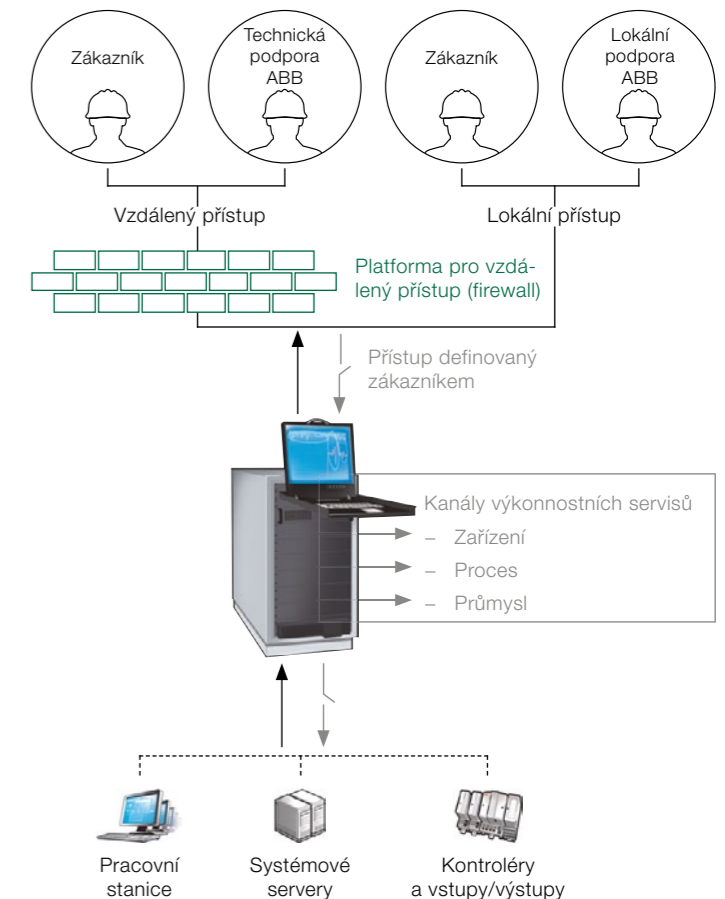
Zákazník

Technická podpora ABB

Zákazník

Lokální podpora ABB

Vzdálený přístup

Lokální přístup

Platforma pro vzdálený přístup (firewall)

Přístup definovaný zákazníkem

Kanály výkonnostních servisů
– Zařízení
– Proces
– Průmysl

Pracovní stanice

Systémové servery

Kontroléry a vstupy/výstupy